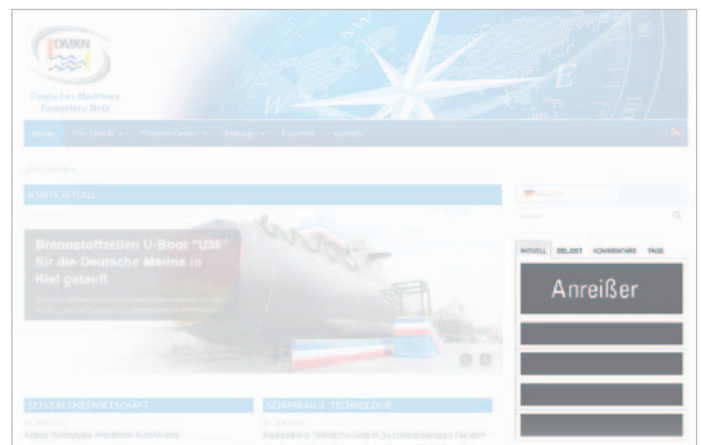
DMKN

Deutsches Maritimes Kompetenz Netz

NW

W

E

Home Zum DMKN Themen Center Beiträge Kontakt Kalender

MARINE AKTUELL

Brennstoffzellen U-Boot "U36" für die Deutsche Marine in Kiel getauft

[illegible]

SEEVERKEHRSWIRTSCHAFT

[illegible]

SCHIFFBAU & TECHNOLOGIE

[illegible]

AKTUELL BELIEBT KOMMENTARE TAGS

Anreißer